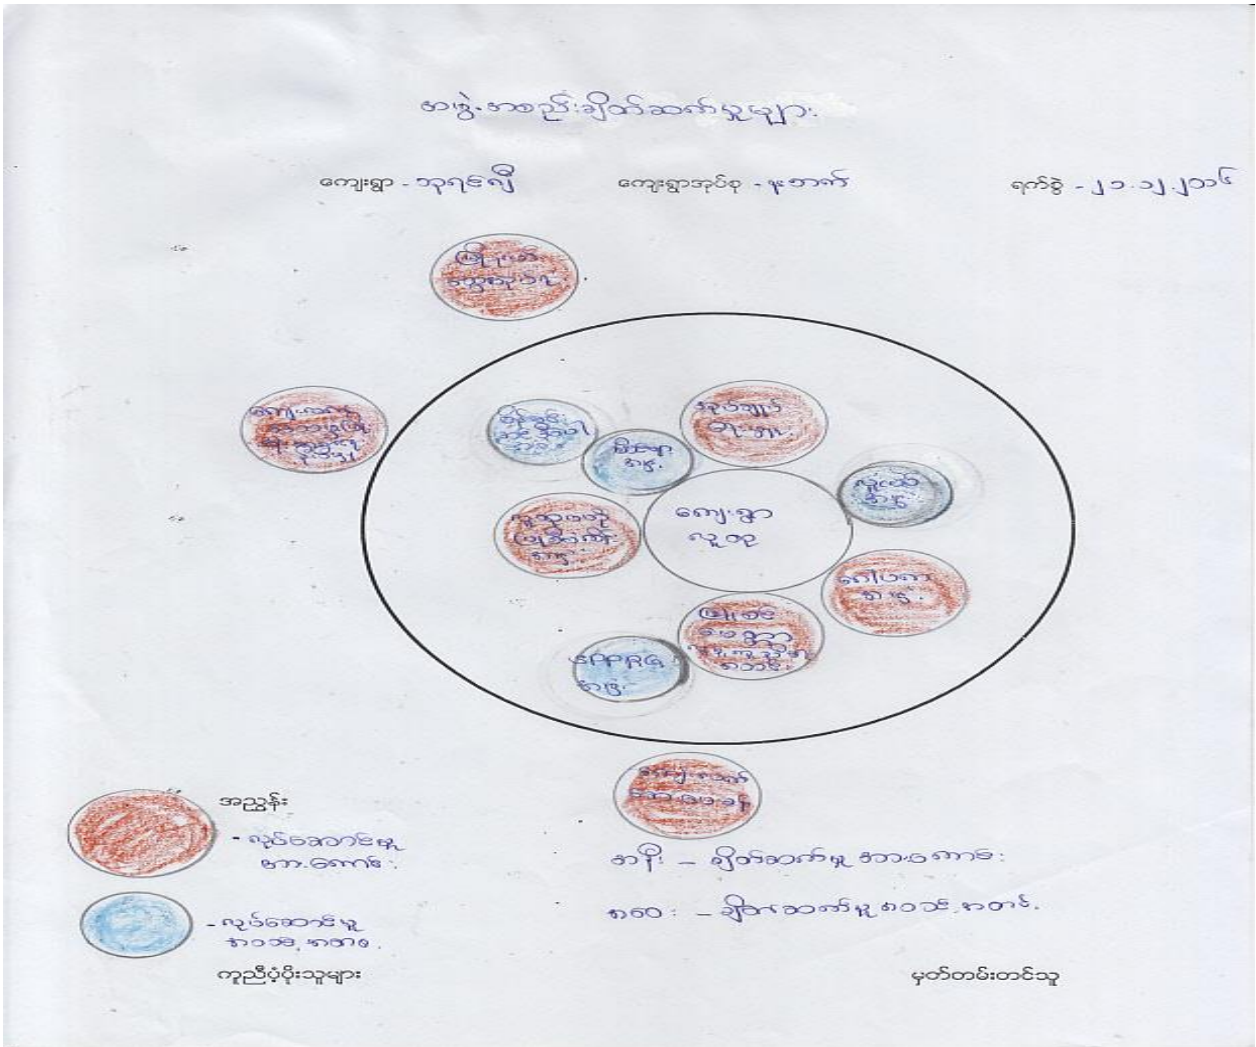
အဖွဲ့အစည်းချိတ်ဆက်မှုများ

ကျေးရွာ - ဘုရင်ချီ　　ကျေးရွာအုပ်စု - နုံးအာက်　　ရက်စွဲ - ၂၁.၁၂.၂၀၁၆

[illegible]

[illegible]

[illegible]

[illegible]

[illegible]

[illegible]

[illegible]

ကျေးရွာ လူထု

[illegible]

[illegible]

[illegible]

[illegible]

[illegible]

အညွှန်း
- လုပ်ဆောင်မှု အားကောင်း
- လုပ်ဆောင်မှု အားနည်း

အကြီး - ချိတ်ဆက်မှု အားကောင်း
အသေး - ချိတ်ဆက်မှု အားနည်း

ကူညီပံ့ပိုးသူများ　　မှတ်တမ်းတင်သူ